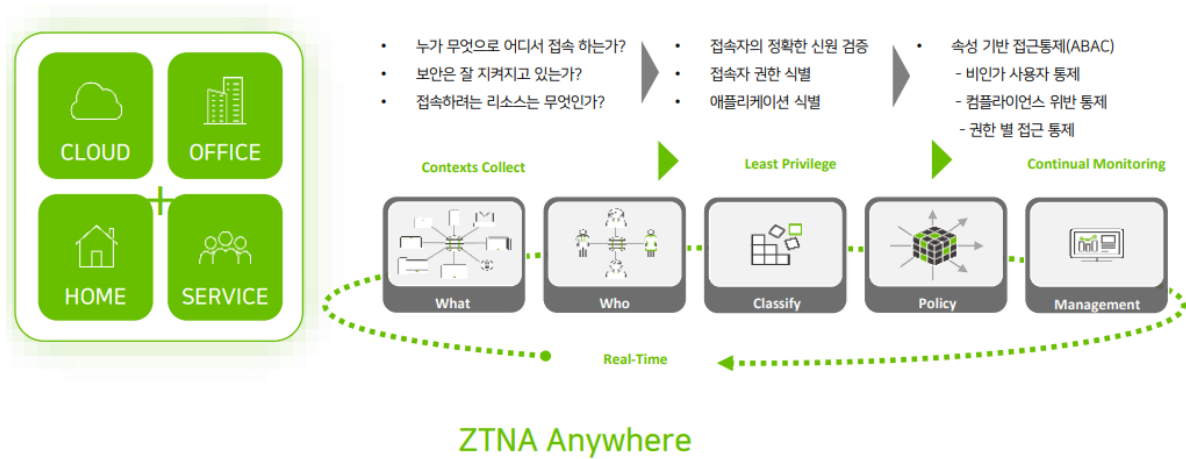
CLOUD

OFFICE

HOME

SERVICE

• 누가 무엇으로 어디서 접속 하는가?
• 보안은 잘 지켜지고 있는가?
• 접속하려는 리소스는 무엇인가?

• 접속자의 정확한 신원 검증
• 접속자 권한 식별
• 애플리케이션 식별

• 속성 기반 접근통제(ABAC)
- 비인가 사용자 통제
- 컴플라이언스 위반 통제
- 권한 별 접근 통제

Contexts Collect

Least Privilege

Continual Monitoring

What

Who

Classify

Policy

Management

Real-Time

ZTNA Anywhere